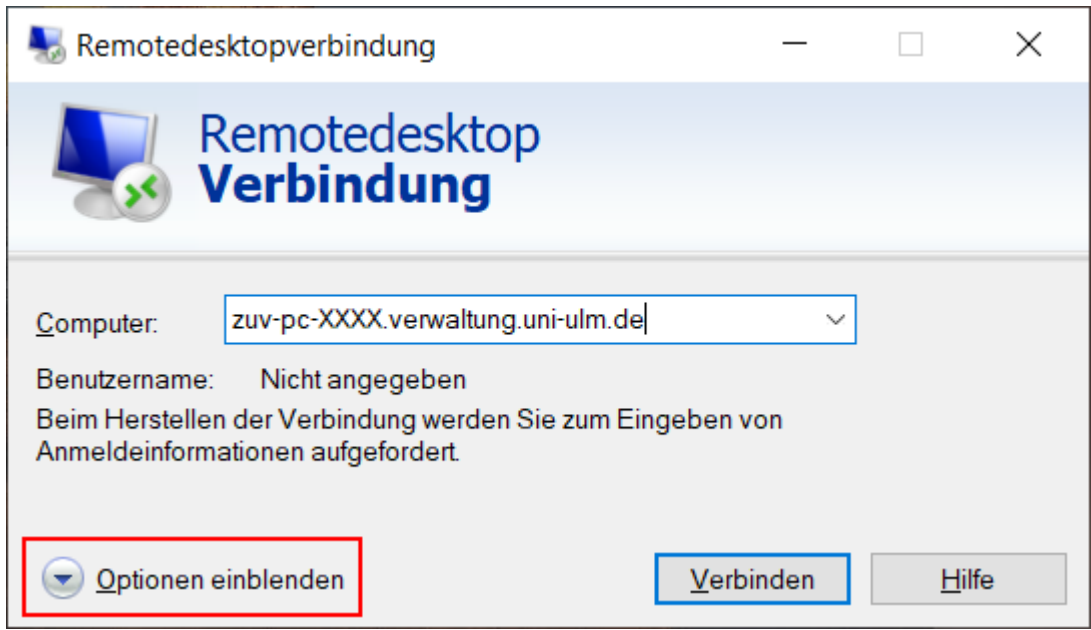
Remotedesktopverbindung

Remotedesktop
Verbindung

Computer: zuv-pc-XXXX.verwaltung.uni-ulm.de

Benutzername: Nicht angegeben

Beim Herstellen der Verbindung werden Sie zum Eingeben von Anmeldeinformationen aufgefordert.

Optionen einblenden

Verbinden

Hilfe